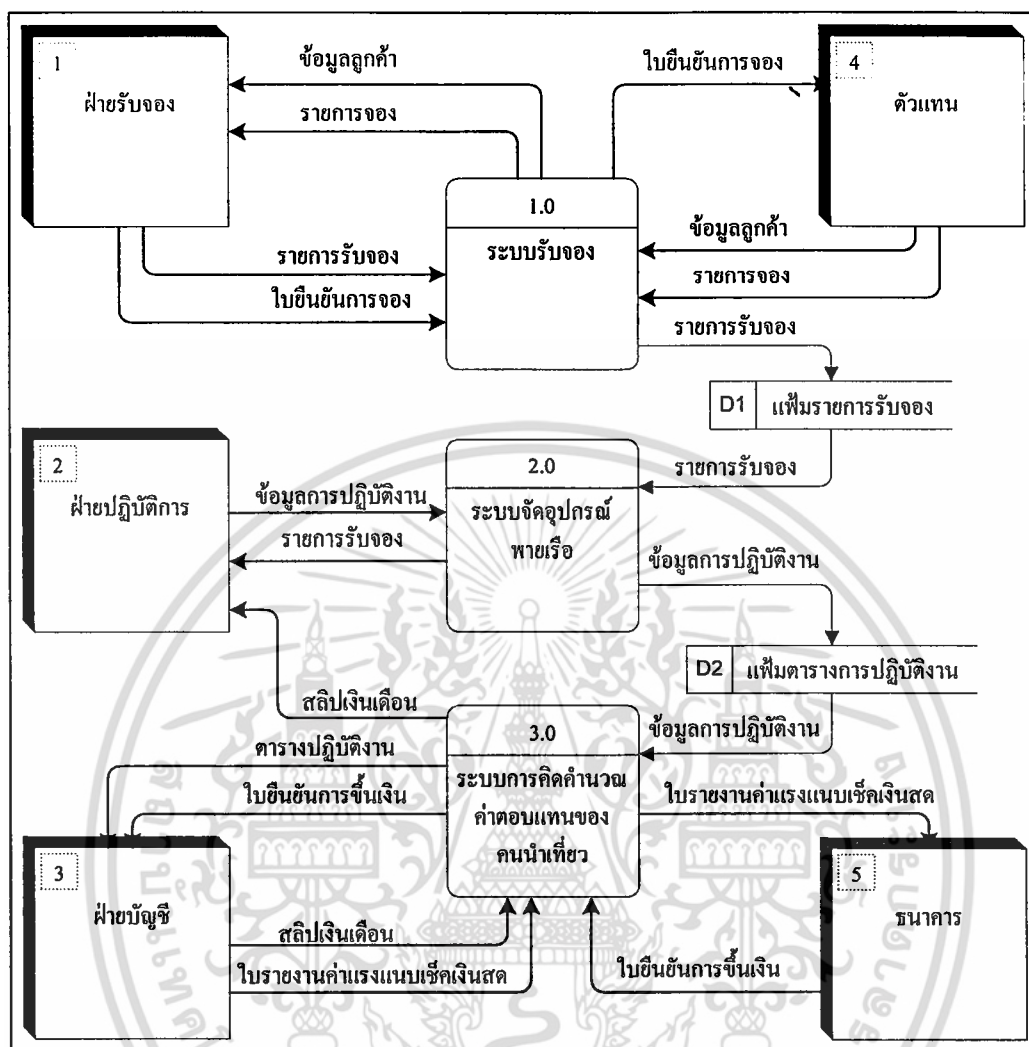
1
ฝ่ายรับจอง

ข้อมูลลูกค้า
รายการจอง

ใบยืนยันการจอง

4
ตัวแทน

1.0
ระบบรับจอง

รายการรับจอง
ใบยืนยันการจอง

ข้อมูลลูกค้า
รายการจอง

รายการรับจอง

D1 แฟ้มรายการรับจอง

2
ฝ่ายปฏิบัติการ

2.0
ระบบจัดอุปกรณ์พายเรือ

รายการรับจอง

ข้อมูลการปฏิบัติงาน
รายการรับจอง

ข้อมูลการปฏิบัติงาน

D2 แฟ้มตารางการปฏิบัติงาน

สลิปเงินเดือน

3.0
ระบบการคิดคำนวณค่าตอบแทนของคนนำเที่ยว

ข้อมูลการปฏิบัติงาน

ตารางปฏิบัติงาน
ใบยืนยันการขึ้นเงิน

ใบรายงานค่าแรงแนบเช็คเงินสด

3
ฝ่ายบัญชี

5
ธนาคาร

สลิปเงินเดือน
ใบรายงานค่าแรงแนบเช็คเงินสด

ใบยืนยันการขึ้นเงิน